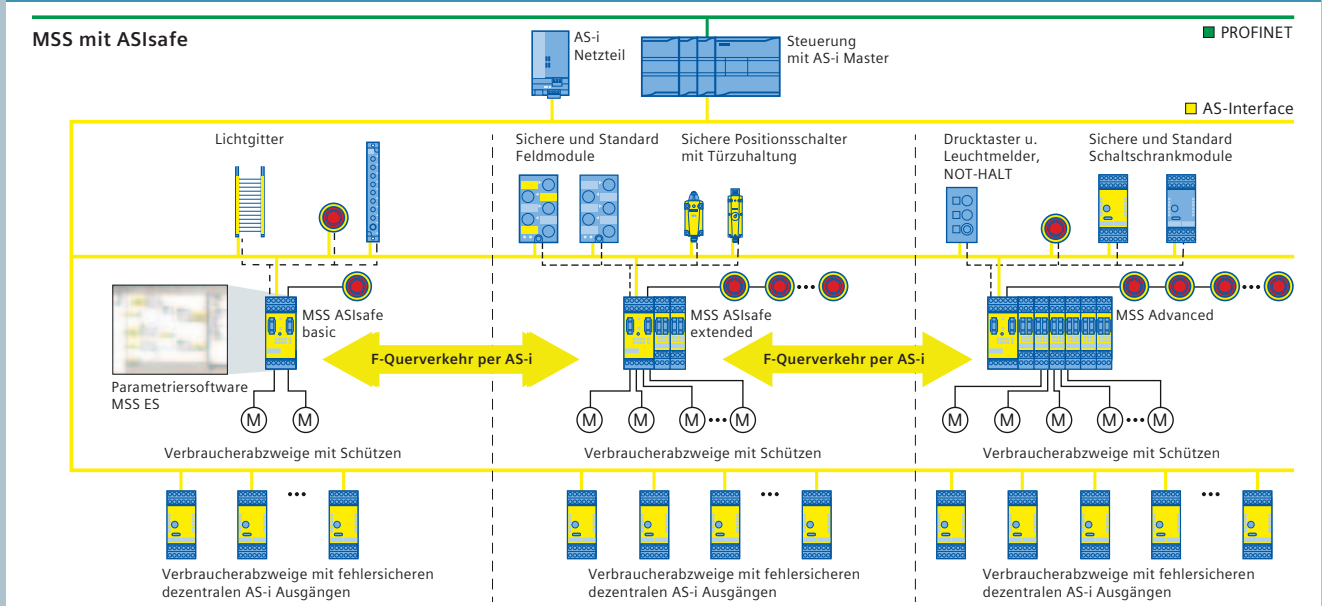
MSS mit ASIsafe

AS-i Netzteil

Steuerung mit AS-i Master

PROFINET

AS-Interface

Lichtgitter

Sichere und Standard Feldmodule

Sichere Positionsschalter mit Türzuhaltung

Drucktaster u. Leuchtmelder, NOT-HALT

Sichere und Standard Schaltschrankmodule

MSS ASIsafe basic

Parametriersoftware MSS ES

F-Querverkehr per AS-i

MSS ASIsafe extended

F-Querverkehr per AS-i

MSS Advanced

M M

M M M ••• M

M M M M ••• M

Verbraucherabzweige mit Schützen

Verbraucherabzweige mit Schützen

Verbraucherabzweige mit Schützen

•••

•••

•••

Verbraucherabzweige mit fehlersicheren dezentralen AS-i Ausgängen

Verbraucherabzweige mit fehlersicheren dezentralen AS-i Ausgängen

Verbraucherabzweige mit fehlersicheren dezentralen AS-i Ausgängen